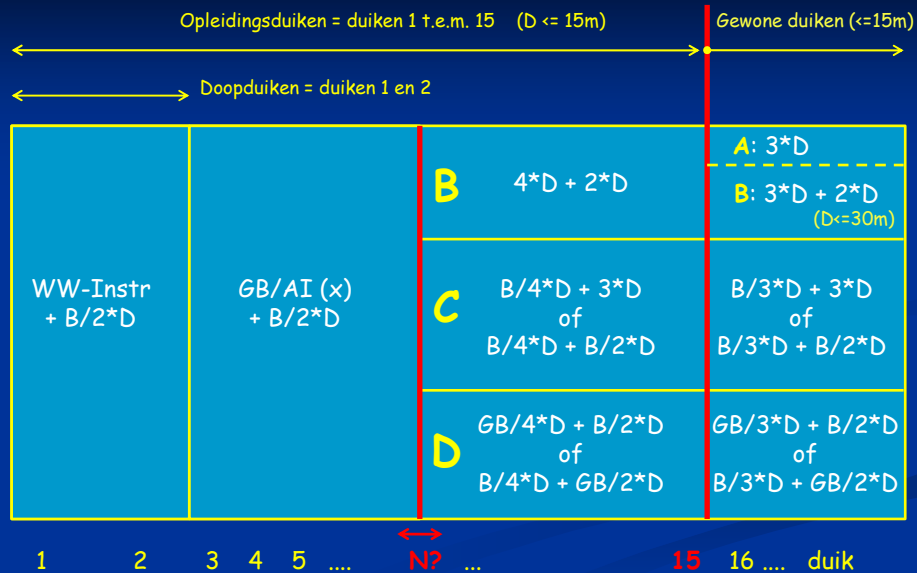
Opleidingsduiken = duiken 1 t.e.m. 15 (D <= 15m)

Gewone duiken (<=15m)

Doopduiken = duiken 1 en 2

WW-Instr + B/2*D

GB/AI (x) + B/2*D

B

4*D + 2*D

A: 3*D

B: 3*D + 2*D (D<=30m)

C

B/4*D + 3*D of B/4*D + B/2*D

B/3*D + 3*D of B/3*D + B/2*D

D

GB/4*D + B/2*D of B/4*D + GB/2*D

GB/3*D + B/2*D of B/3*D + GB/2*D

1 2 3 4 5 .... N? ... 15 16 .... duik